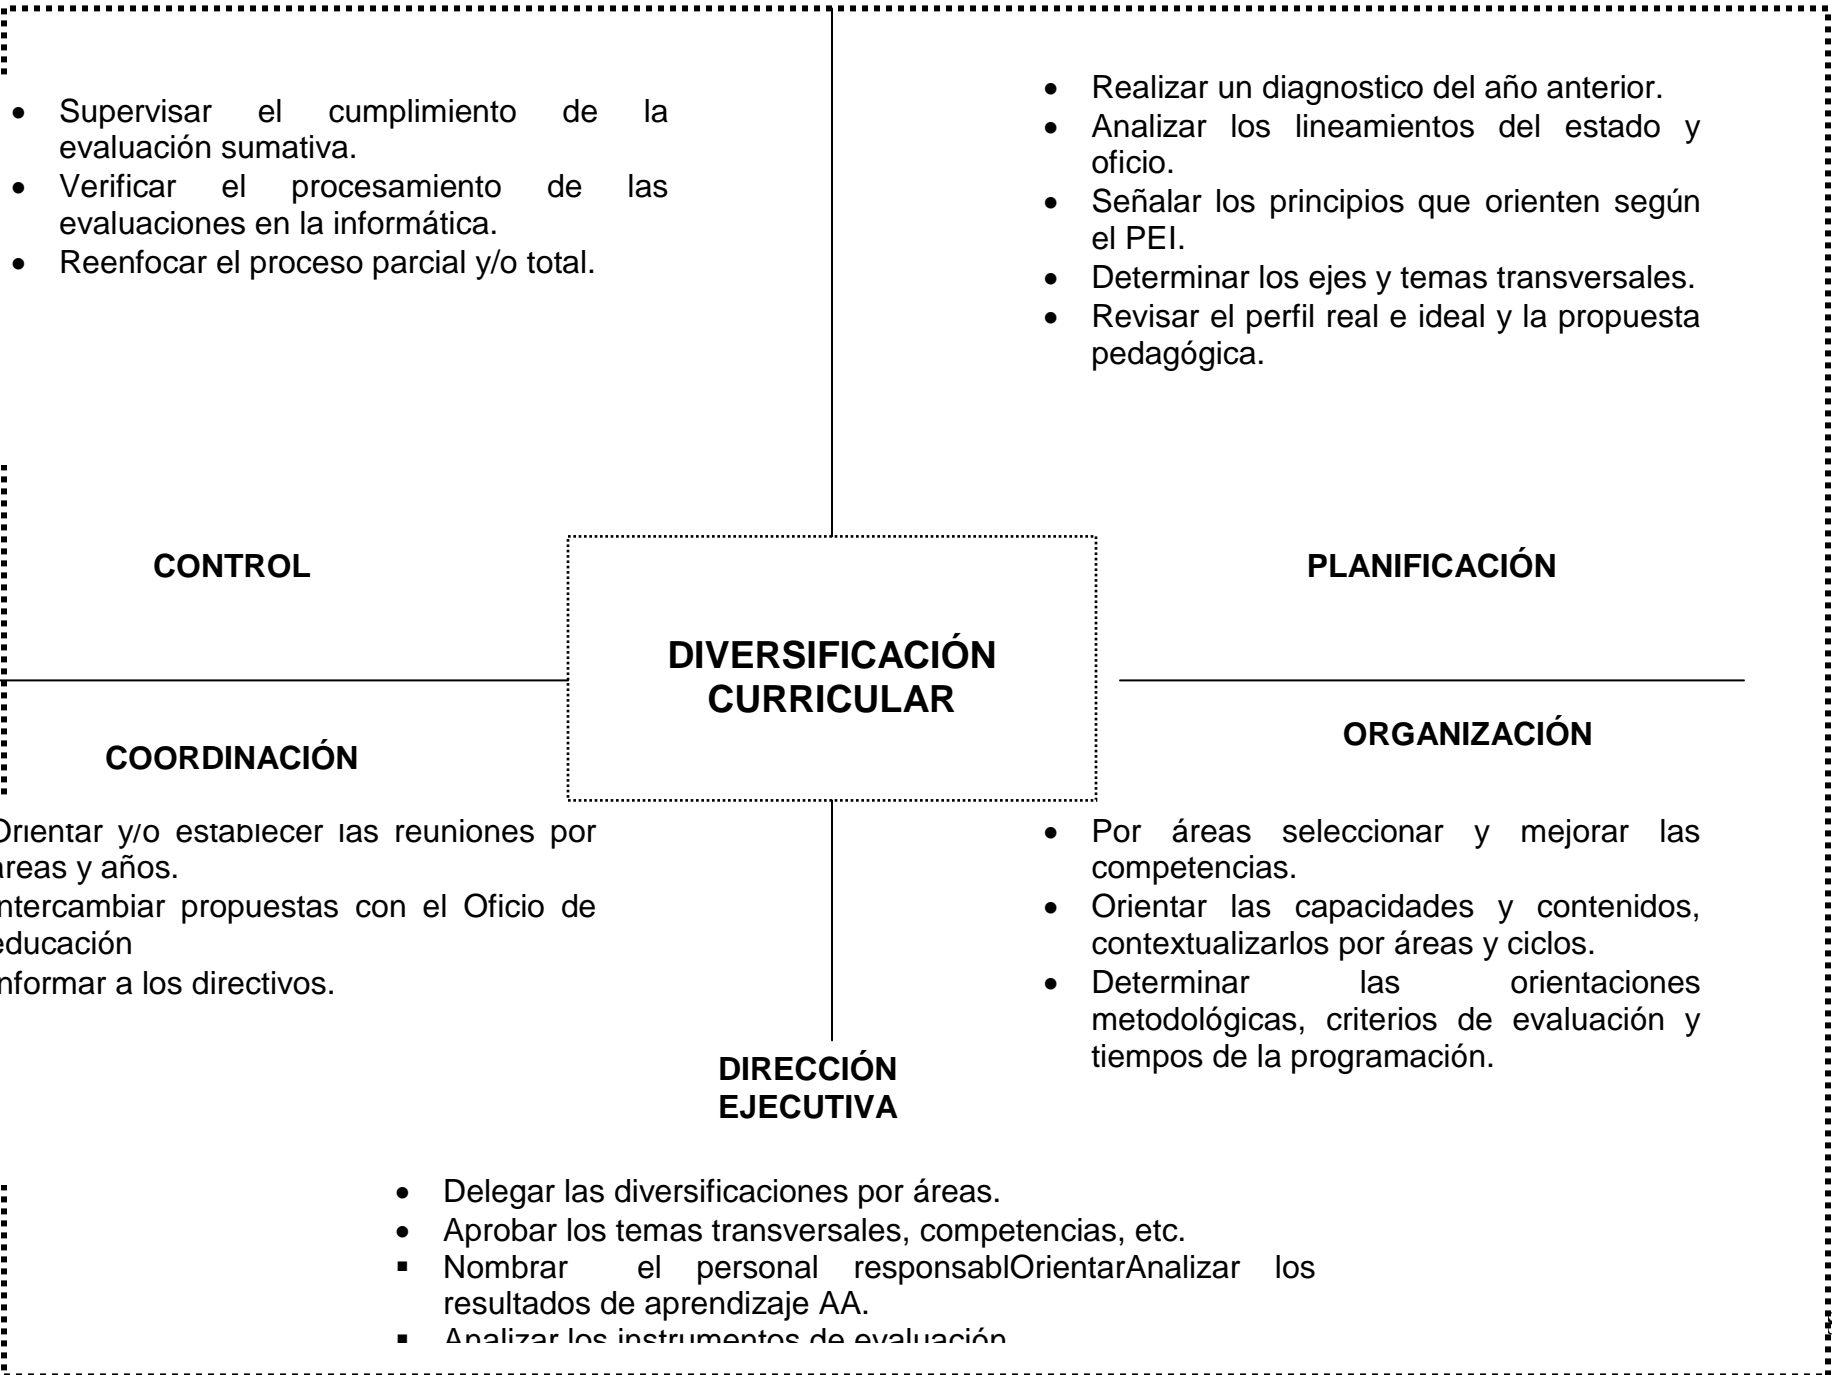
- Supervisar el cumplimiento de la evaluación sumativa.
- Verificar el procesamiento de las evaluaciones en la informática.
- Reenfocar el proceso parcial y/o total.

- Realizar un diagnostico del año anterior.
- Analizar los lineamientos del estado y oficio.
- Señalar los principios que orienten según el PEI.
- Determinar los ejes y temas transversales.
- Revisar el perfil real e ideal y la propuesta pedagógica.

CONTROL

PLANIFICACIÓN

DIVERSIFICACIÓN CURRICULAR

COORDINACIÓN

ORGANIZACIÓN

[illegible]rientar y/o establecer las reuniones por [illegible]reas y años.
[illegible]ntercambiar propuestas con el Oficio de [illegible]educación
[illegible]nformar a los directivos.

- Por áreas seleccionar y mejorar las competencias.
- Orientar las capacidades y contenidos, contextualizarlos por áreas y ciclos.
- Determinar las orientaciones metodológicas, criterios de evaluación y tiempos de la programación.

DIRECCIÓN EJECUTIVA

- Delegar las diversificaciones por áreas.
- Aprobar los temas transversales, competencias, etc.
- Nombrar el personal responsablOrientarAnalizar los resultados de aprendizaje AA.
- Analizar los instrumentos de evaluación